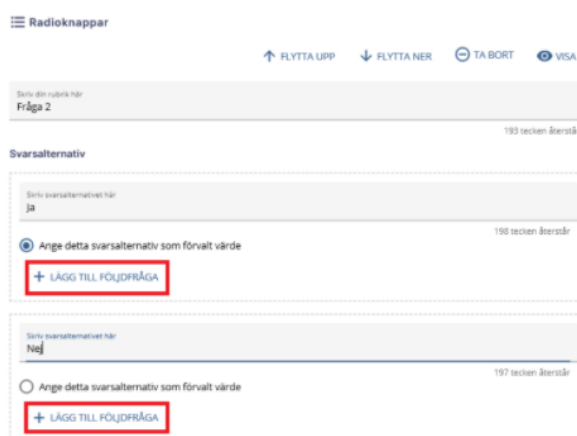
Radioknappar

FLYTTA UPP FLYTTA NER TA BORT VISA

Skriv din rubrik här
Fråga 2

193 tecken återstå

Svarsalternativ

Skriv svarsalternativet här
Ja

198 tecken återstår

Ange detta svarsalternativ som förvalt värde

+ LÄGG TILL FÖLJDFRÅGA

Skriv svarsalternativet här
Nej

197 tecken återstår

Ange detta svarsalternativ som förvalt värde

+ LÄGG TILL FÖLJDFRÅGA